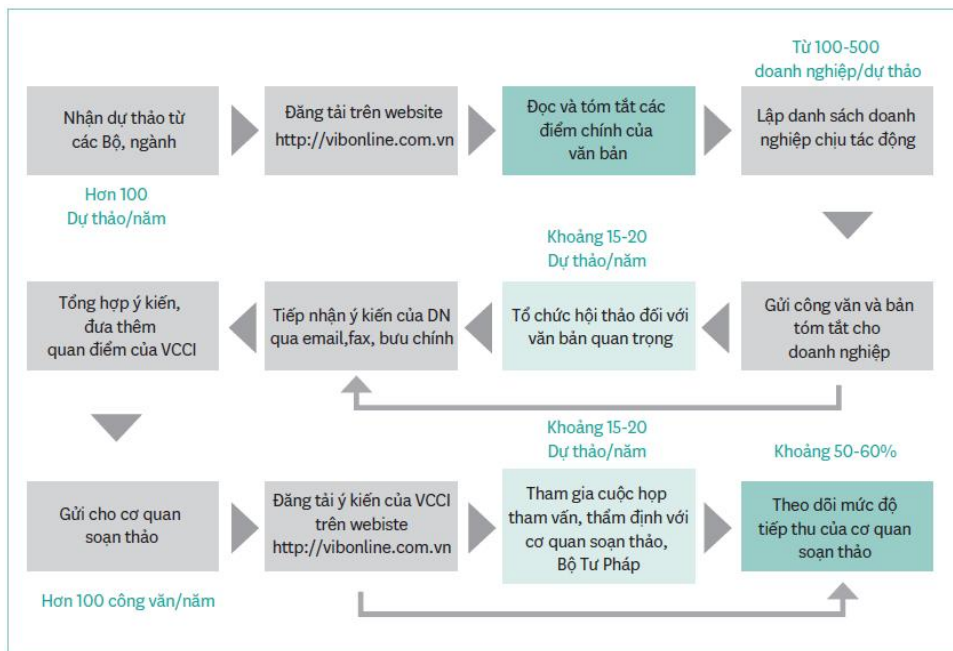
Nhận dự thảo từ các Bộ, ngành

Hơn 100 Dự thảo/năm

Đăng tải trên website http://vibonline.com.vn

Đọc và tóm tắt các điểm chính của văn bản

Từ 100-500 doanh nghiệp/dự thảo

Lập danh sách doanh nghiệp chịu tác động

Gửi công văn và bản tóm tắt cho doanh nghiệp

Khoảng 15-20 Dự thảo/năm

Tổ chức hội thảo đối với văn bản quan trọng

Tiếp nhận ý kiến của DN qua email,fax, bưu chính

Tổng hợp ý kiến, đưa thêm quan điểm của VCCI

Gửi cho cơ quan soạn thảo

Hơn 100 công văn/năm

Đăng tải ý kiến của VCCI trên webiste http://vibonline.com.vn

Khoảng 15-20 Dự thảo/năm

Tham gia cuộc họp tham vấn, thẩm định với cơ quan soạn thảo, Bộ Tư Pháp

Khoảng 50-60%

Theo dõi mức độ tiếp thu của cơ quan soạn thảo